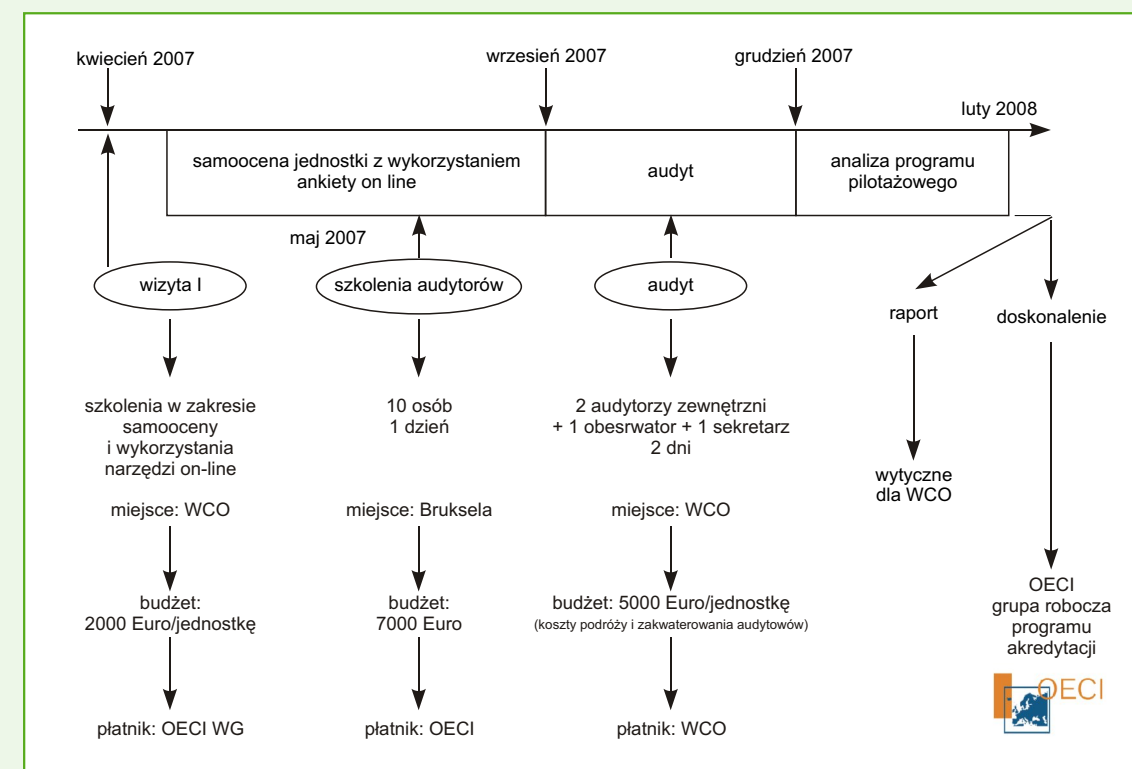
kwiecień 2007

wrzesień 2007

grudzień 2007

luty 2008

samoocena jednostki z wykorzystaniem ankiety on line

audyt

analiza programu pilotażowego

maj 2007

wizyta I

szkolenia audytorów

audyt

raport

doskonalenie

szkolenia w zakresie samooceny i wykorzystania narzędzi on-line

miejsce: WCO

budżet: 2000 Euro/jednostkę

płatnik: OECI WG

10 osób
1 dzień

miejsce: Bruksela

budżet: 7000 Euro

płatnik: OECI

2 audytorzy zewnętrzni + 1 obesrwator + 1 sekretarz
2 dni

miejsce: WCO

budżet: 5000 Euro/jednostkę
(koszty podróży i zakwaterowania audytowów)

płatnik: WCO

wytyczne dla WCO

OECI grupa robocza programu akredytacji

OECI